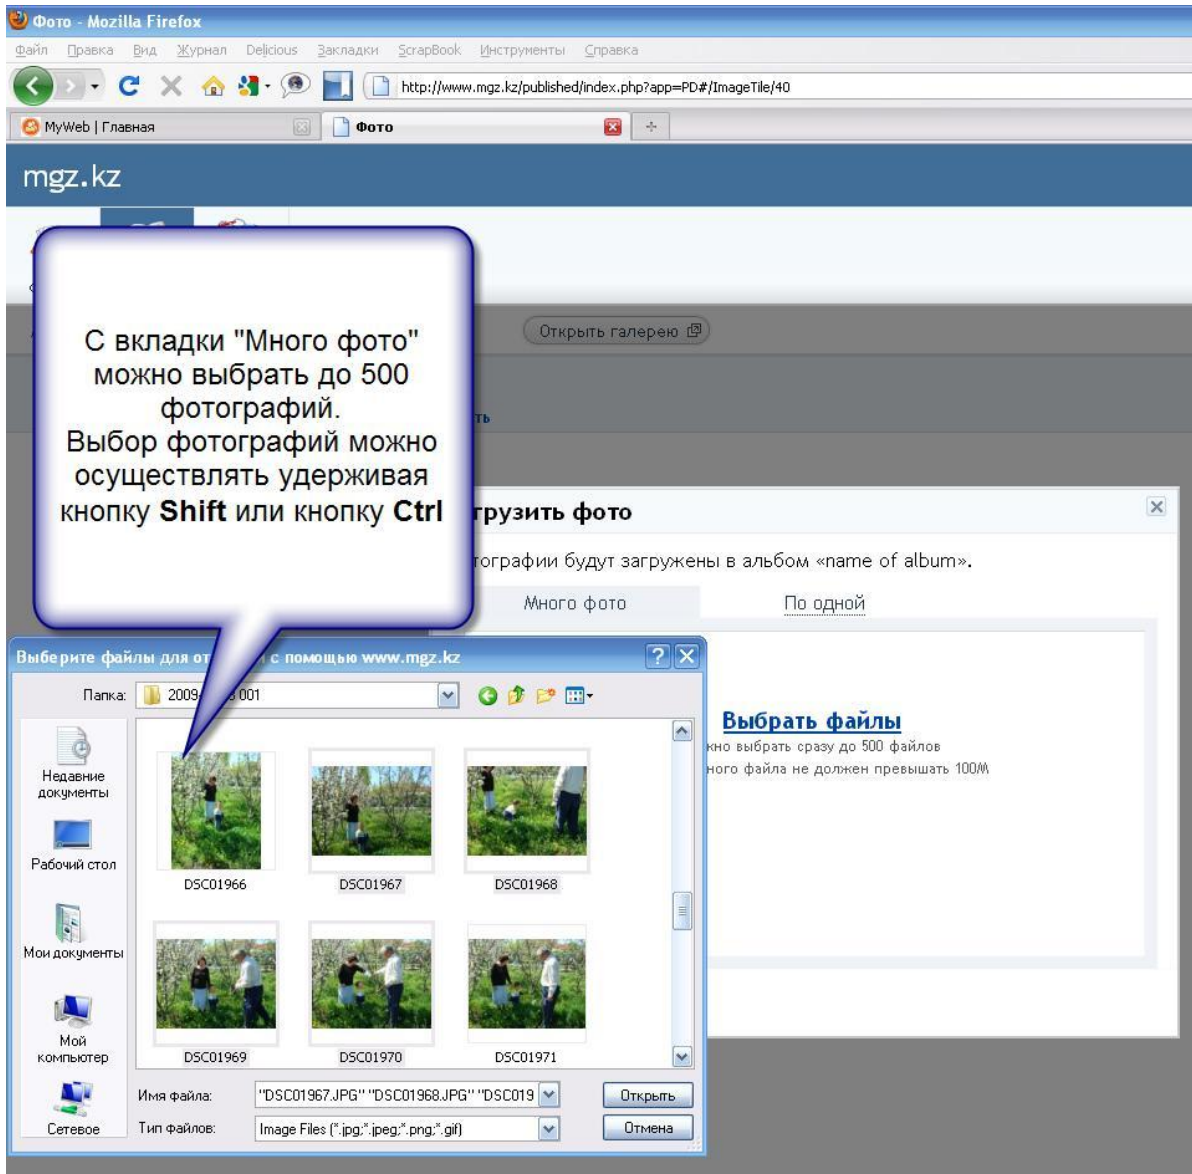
Фото - Mozilla Firefox

Файл Правка Вид Журнал Delicious Закладки ScrapBook Инструменты Справка

http://www.mgz.kz/published/index.php?app=PD#/ImageTile/40

MyWeb | Главная

Фото

mgz.kz

С вкладки "Много фото" можно выбрать до 500 фотографий.
Выбор фотографий можно осуществлять удерживая кнопку **Shift** или кнопку **Ctrl**

Открыть галерею

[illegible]ть

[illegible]грузить фото

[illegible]отографии будут загружены в альбом «name of album».

Много фото

По одной

Выбрать файлы

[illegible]жно выбрать сразу до 500 файлов

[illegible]ного файла не должен превышать 100М

Выберите файлы для от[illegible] с помощью www.mgz.kz

Папка: 2009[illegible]001

Недавние документы

Рабочий стол

Мои документы

Мой компьютер

Сетевое

DSC01966

DSC01967

DSC01968

DSC01969

DSC01970

DSC01971

Имя файла: "DSC01967.JPG" "DSC01968.JPG" "DSC019

Тип файлов: Image Files (*.jpg;*.jpeg;*.png;*.gif)

Открыть

Отмена